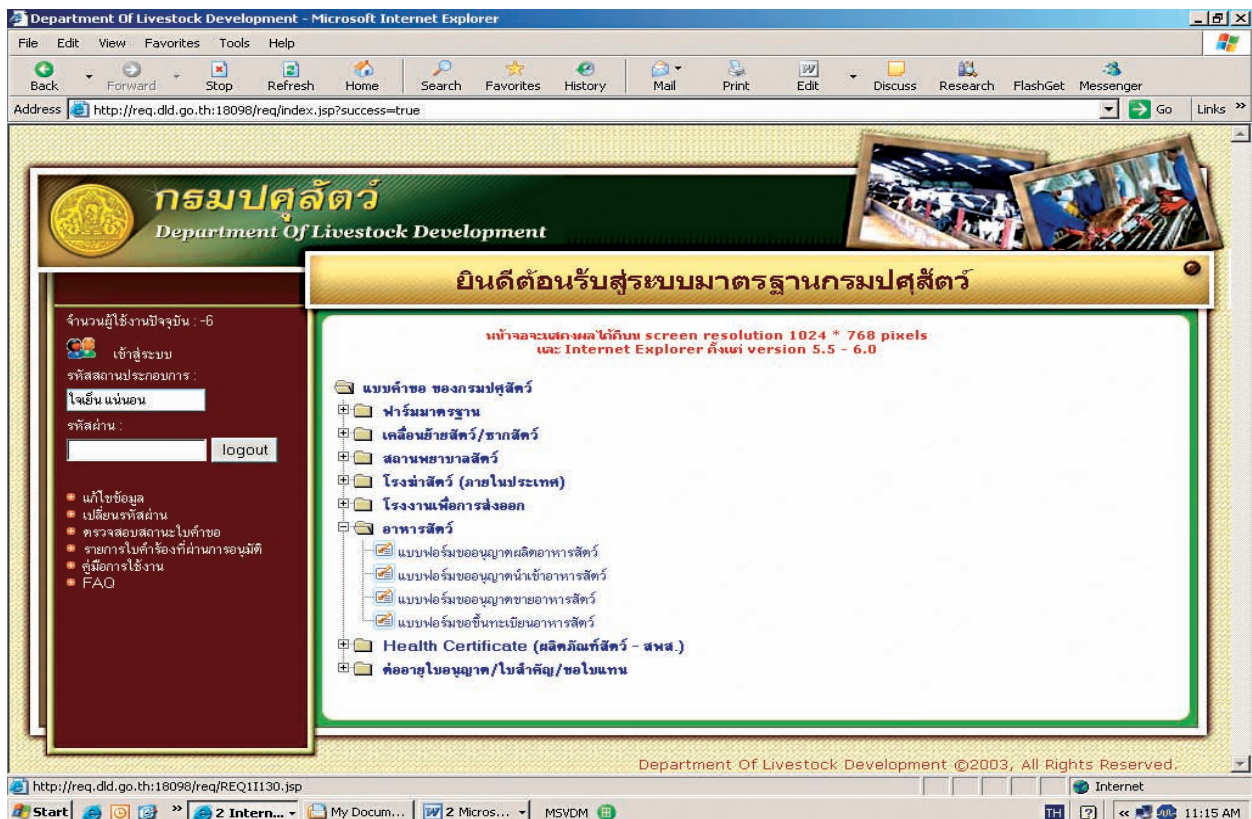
Department Of Livestock Development - Microsoft Internet Explorer

File Edit View Favorites Tools Help

Back Forward Stop Refresh Home Search Favorites History Mail Print Edit Discuss Research FlashGet Messenger

Address http://req.dld.go.th:18098/req/index.jsp?success=true Go Links »

กรมปศุสัตว์
Department Of Livestock Development

ยินดีต้อนรับสู่ระบบมาตรฐานกรมปศุสัตว์

จำนวนผู้ใช้งานปัจจุบัน : -6

เข้าสู่ระบบ

รหัสสถานประกอบการ :

ใจเย็น แน่นอน

รหัสผ่าน :

logout

แก้ไขข้อมูล
เปลี่ยนรหัสผ่าน
ตรวจสอบสถานะใบคำขอ
รายการใบคำร้องที่ผ่านการอนุมัติ
คู่มือการใช้งาน
FAQ

หน้าจอจะแสดงผลได้ดีบน screen resolution 1024 * 768 pixels
และ Internet Explorer ตั้งแต่ version 5.5 - 6.0

แบบคำขอ ของกรมปศุสัตว์
ฟาร์มมาตรฐาน
เคลื่อนย้ายสัตว์/ซากสัตว์
สถานพยาบาลสัตว์
โรงฆ่าสัตว์ (ภายในประเทศ)
โรงงานเพื่อการส่งออก
อาหารสัตว์
แบบฟอร์มขออนุญาตผลิตอาหารสัตว์
แบบฟอร์มขออนุญาตนำเข้าอาหารสัตว์
แบบฟอร์มขออนุญาตขายอาหารสัตว์
แบบฟอร์มขอขึ้นทะเบียนอาหารสัตว์
Health Certificate (ผลิตภัณฑ์สัตว์ - สพส.)
ต่ออายุใบอนุญาต/ใบสำคัญ/ขอใบแทน

Department Of Livestock Development ©2003, All Rights Reserved.

http://req.dld.go.th:18098/req/REQ1I130.jsp

Internet

Start 2 Intern... My Docum... 2 Micros... MSVDM TH 11:15 AM